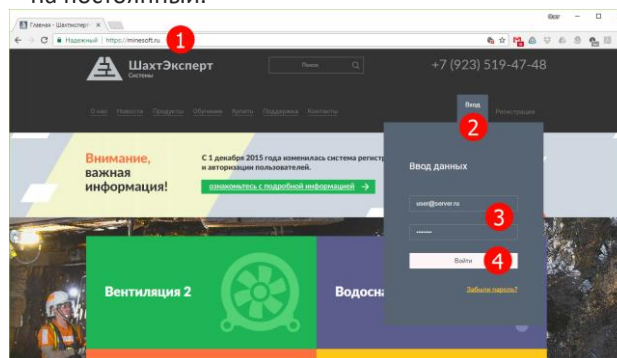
на постоянный.

Главная - ШахтЭксперт ×

Надежный | https://minesoft.ru

1

ШахтЭксперт
Системы

Поиск

+7 (923) 519-47-48

О нас Новости Продукты Обучение Купить Поддержка Контакты

Вход

Регистрация

2

Внимание, важная информация!

С 1 декабря 2015 года изменилась система регистр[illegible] и авторизации пользователей.

ознакомьтесь с подробной информацией →

Ввод данных

user@server.ru

3

Войти

4

Забыли пароль?

Вентиляция 2

Водосна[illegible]